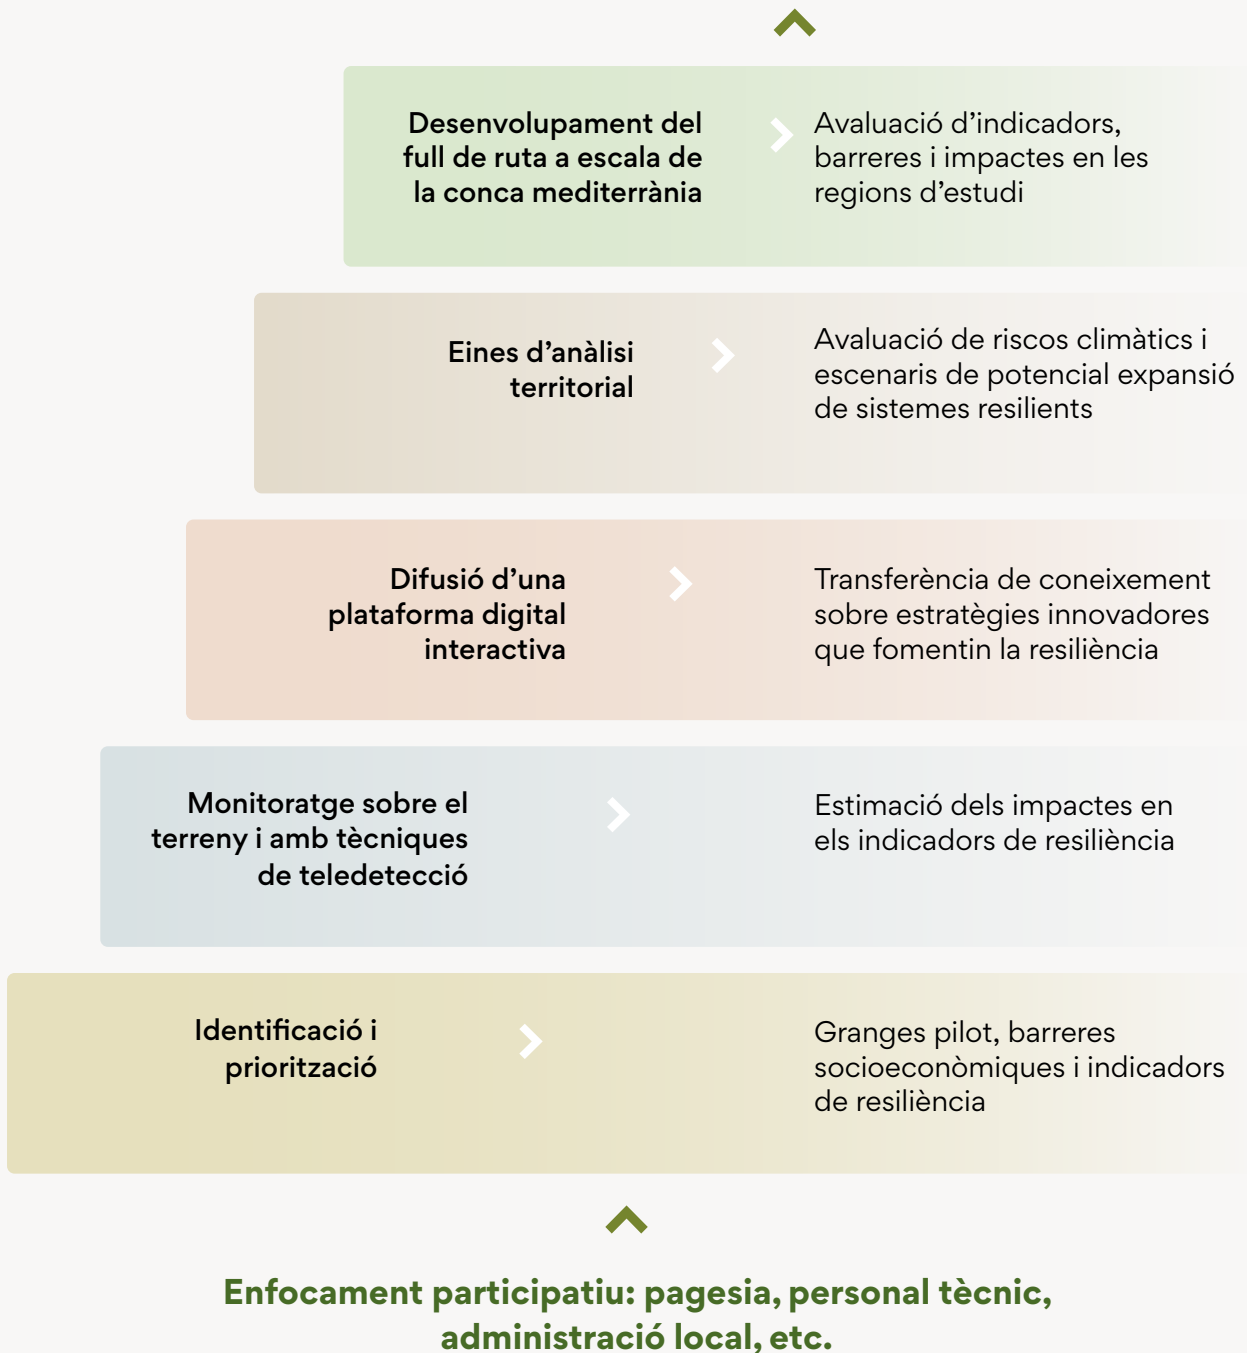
Desenvolupament del full de ruta a escala de la conca mediterrània

Avaluació d'indicadors, barreres i impactes en les regions d'estudi

Eines d'anàlisi territorial

Avaluació de riscos climàtics i escenaris de potencial expansió de sistemes resilients

Difusió d'una plataforma digital interactiva

Transferència de coneixement sobre estratègies innovadores que fomentin la resiliència

Monitoratge sobre el terreny i amb tècniques de teledetecció

Estimació dels impactes en els indicadors de resiliència

Identificació i priorització

Granges pilot, barreres socioeconòmiques i indicadors de resiliència

Enfocament participatiu: pagesia, personal tècnic, administració local, etc.